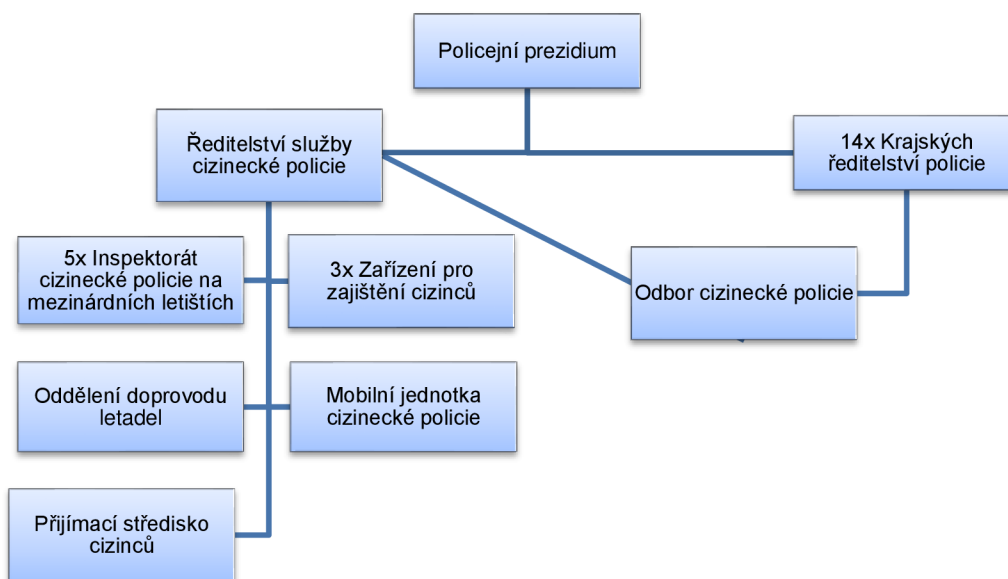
Policejní prezidium

Ředitelství služby cizinecké policie

14x Krajských ředitelství policie

5x Inspektorát cizinecké policie na mezinárdních letištích

3x Zařízení pro zajištění cizinců

Odbor cizinecké policie

Oddělení doprovodu letadel

Mobilní jednotka cizinecké policie

Přijímací středisko cizinců